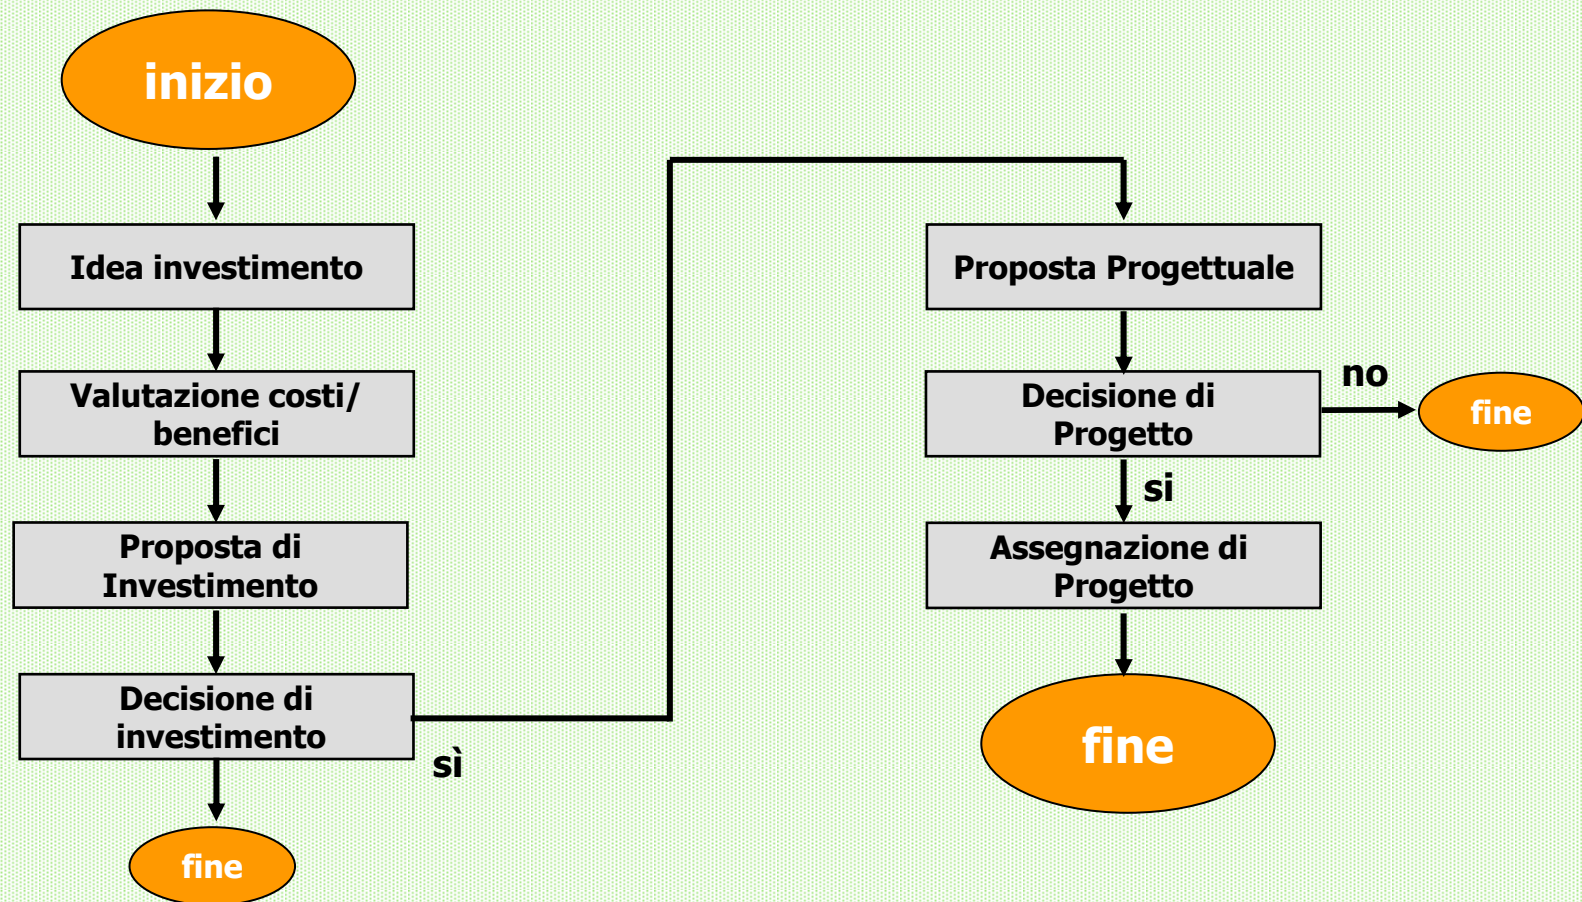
inizio

Idea investimento

Valutazione costi/ benefici

Proposta di Investimento

Decisione di investimento

sì

fine

Proposta Progettuale

Decisione di Progetto

no

fine

si

Assegnazione di Progetto

fine